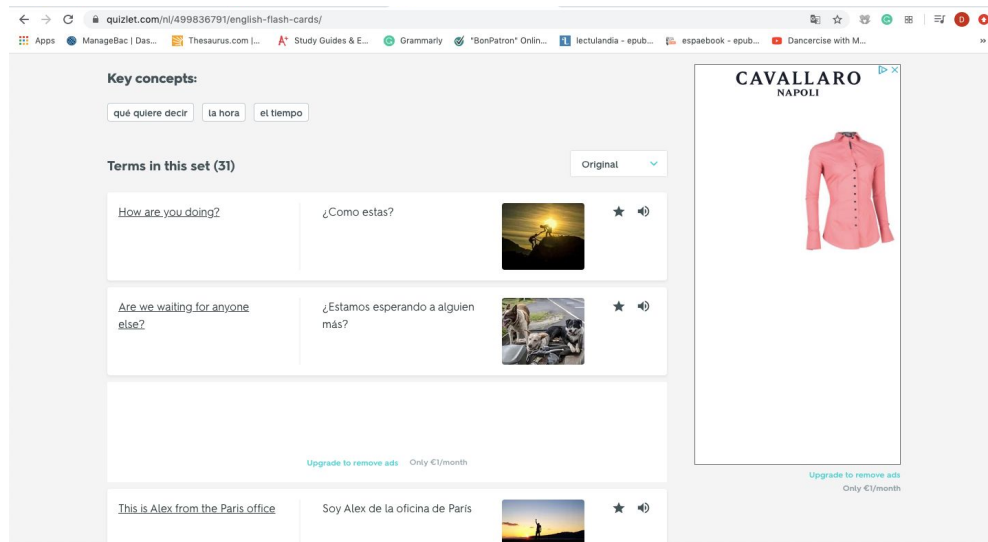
quizlet.com/nl/499836791/english-flash-cards/

Apps ManageBac | Das... Thesaurus.com |... Study Guides & E... Grammarly "BonPatron" Onlin... lectulandia - epub... espaebook - epub... Dancercise with M...

Key concepts:

qué quiere decir | la hora | el tiempo

Terms in this set (31)

Original

How are you doing? | ¿Como estas?

Are we waiting for anyone else? | ¿Estamos esperando a alguien más?

Upgrade to remove ads Only €1/month

This is Alex from the Paris office | Soy Alex de la oficina de Paris

CAVALLARO
NAPOLI

Upgrade to remove ads
Only €1/month